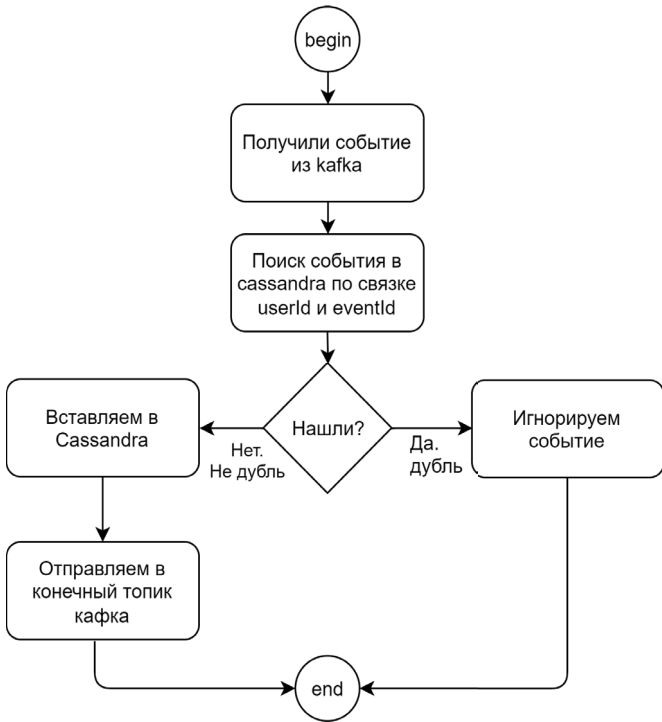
begin

Получили событие из kafka

Поиск события в cassandra по связке userId и eventId

Нашли?

Вставляем в Cassandra

Нет. Не дубль

Да. дубль

Игнорируем событие

Отправляем в конечный топик кафка

end